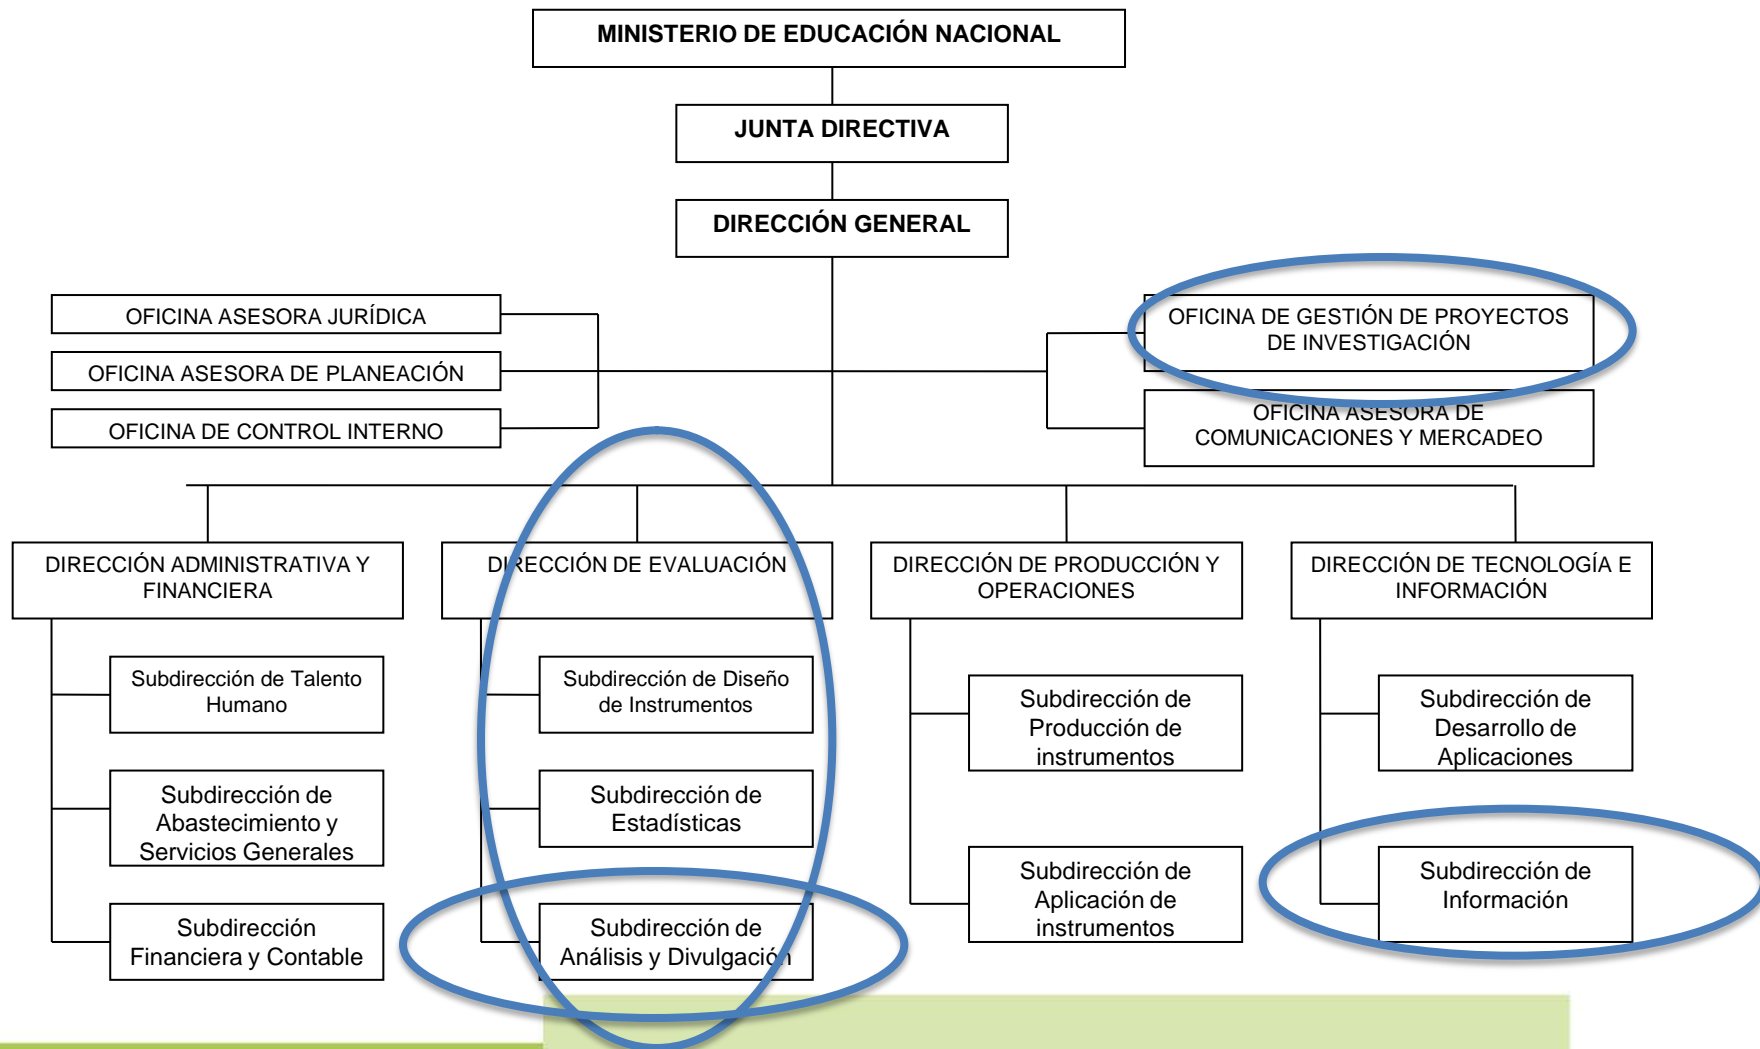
MINISTERIO DE EDUCACIÓN NACIONAL

JUNTA DIRECTIVA

DIRECCIÓN GENERAL

OFICINA ASESORA JURÍDICA

OFICINA ASESORA DE PLANEACIÓN

OFICINA DE CONTROL INTERNO

OFICINA DE GESTIÓN DE PROYECTOS DE INVESTIGACIÓN

OFICINA ASESORA DE COMUNICACIONES Y MERCADEO

DIRECCIÓN ADMINISTRATIVA Y FINANCIERA

Subdirección de Talento Humano

Subdirección de Abastecimiento y Servicios Generales

Subdirección Financiera y Contable

DIRECCIÓN DE EVALUACIÓN

Subdirección de Diseño de Instrumentos

Subdirección de Estadísticas

Subdirección de Análisis y Divulgación

DIRECCIÓN DE PRODUCCIÓN Y OPERACIONES

Subdirección de Producción de instrumentos

Subdirección de Aplicación de instrumentos

DIRECCIÓN DE TECNOLOGÍA E INFORMACIÓN

Subdirección de Desarrollo de Aplicaciones

Subdirección de Información